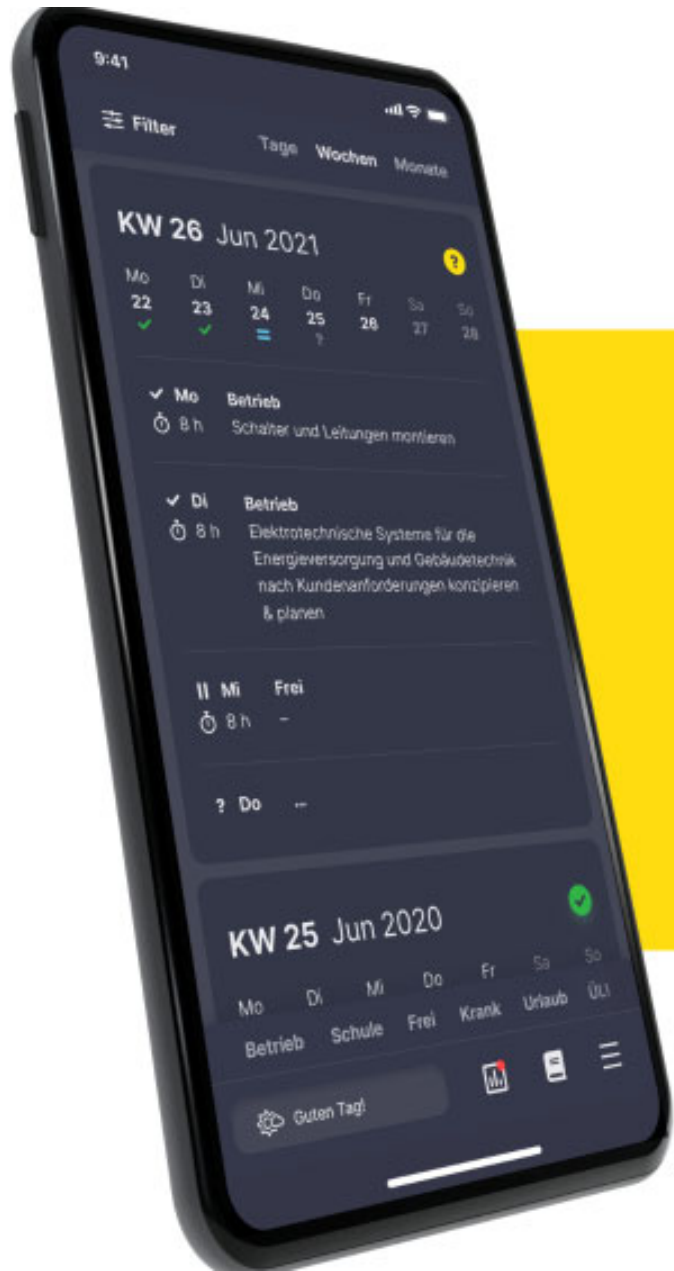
9:41

Filter

Tage Wochen Monate

KW 26 Jun 2021

?

Mo 22 ✓
Di 23 ✓
Mi 24 =
Do 25 ?
Fr 26
Sa 27
So 28

✓ Mo Betrieb
8 h Schalter und Leitungen montieren

✓ Di Betrieb
8 h Elektrotechnische Systeme für die Energieversorgung und Gebäudetechnik nach Kundenanforderungen konzipieren & planen

II Mi Frei
8 h –

? Do –

KW 25 Jun 2020

Mo Di Mi Do Fr Sa So
Betrieb Schule Frei Krank Urlaub ÜLI

Guten Tag!